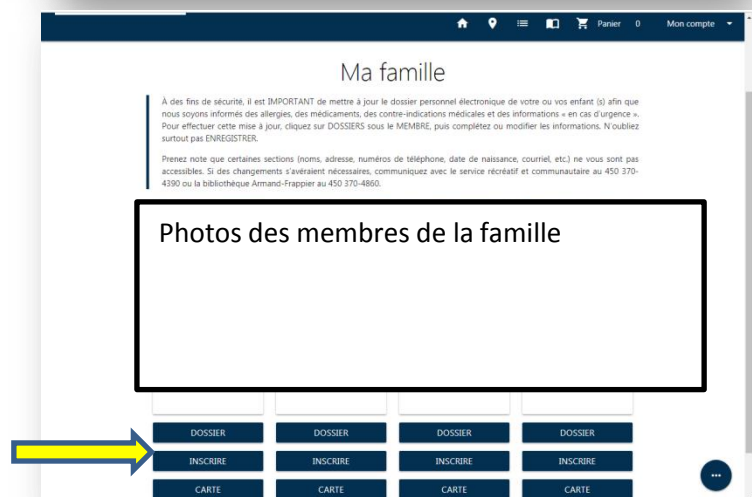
Panier 0 Mon compte

Ma famille

À des fins de sécurité, il est IMPORTANT de mettre à jour le dossier personnel électronique de votre ou vos enfant (s) afin que nous soyons informés des allergies, des médicaments, des contre-indications médicales et des informations « en cas d'urgence ». Pour effectuer cette mise à jour, cliquez sur DOSSIERS sous le MEMBRE, puis complétez ou modifier les informations. N'oubliez surtout pas ENREGISTRER.

Prenez note que certaines sections (noms, adresse, numéros de téléphone, date de naissance, courriel, etc.) ne vous sont pas accessibles. Si des changements s'avéraient nécessaires, communiquez avec le service récréatif et communautaire au 450 370-4390 ou la bibliothèque Armand-Frappier au 450 370-4860.

Photos des membres de la famille

DOSSIER DOSSIER DOSSIER DOSSIER

INSCRIRE INSCRIRE INSCRIRE INSCRIRE

CARTE CARTE CARTE CARTE